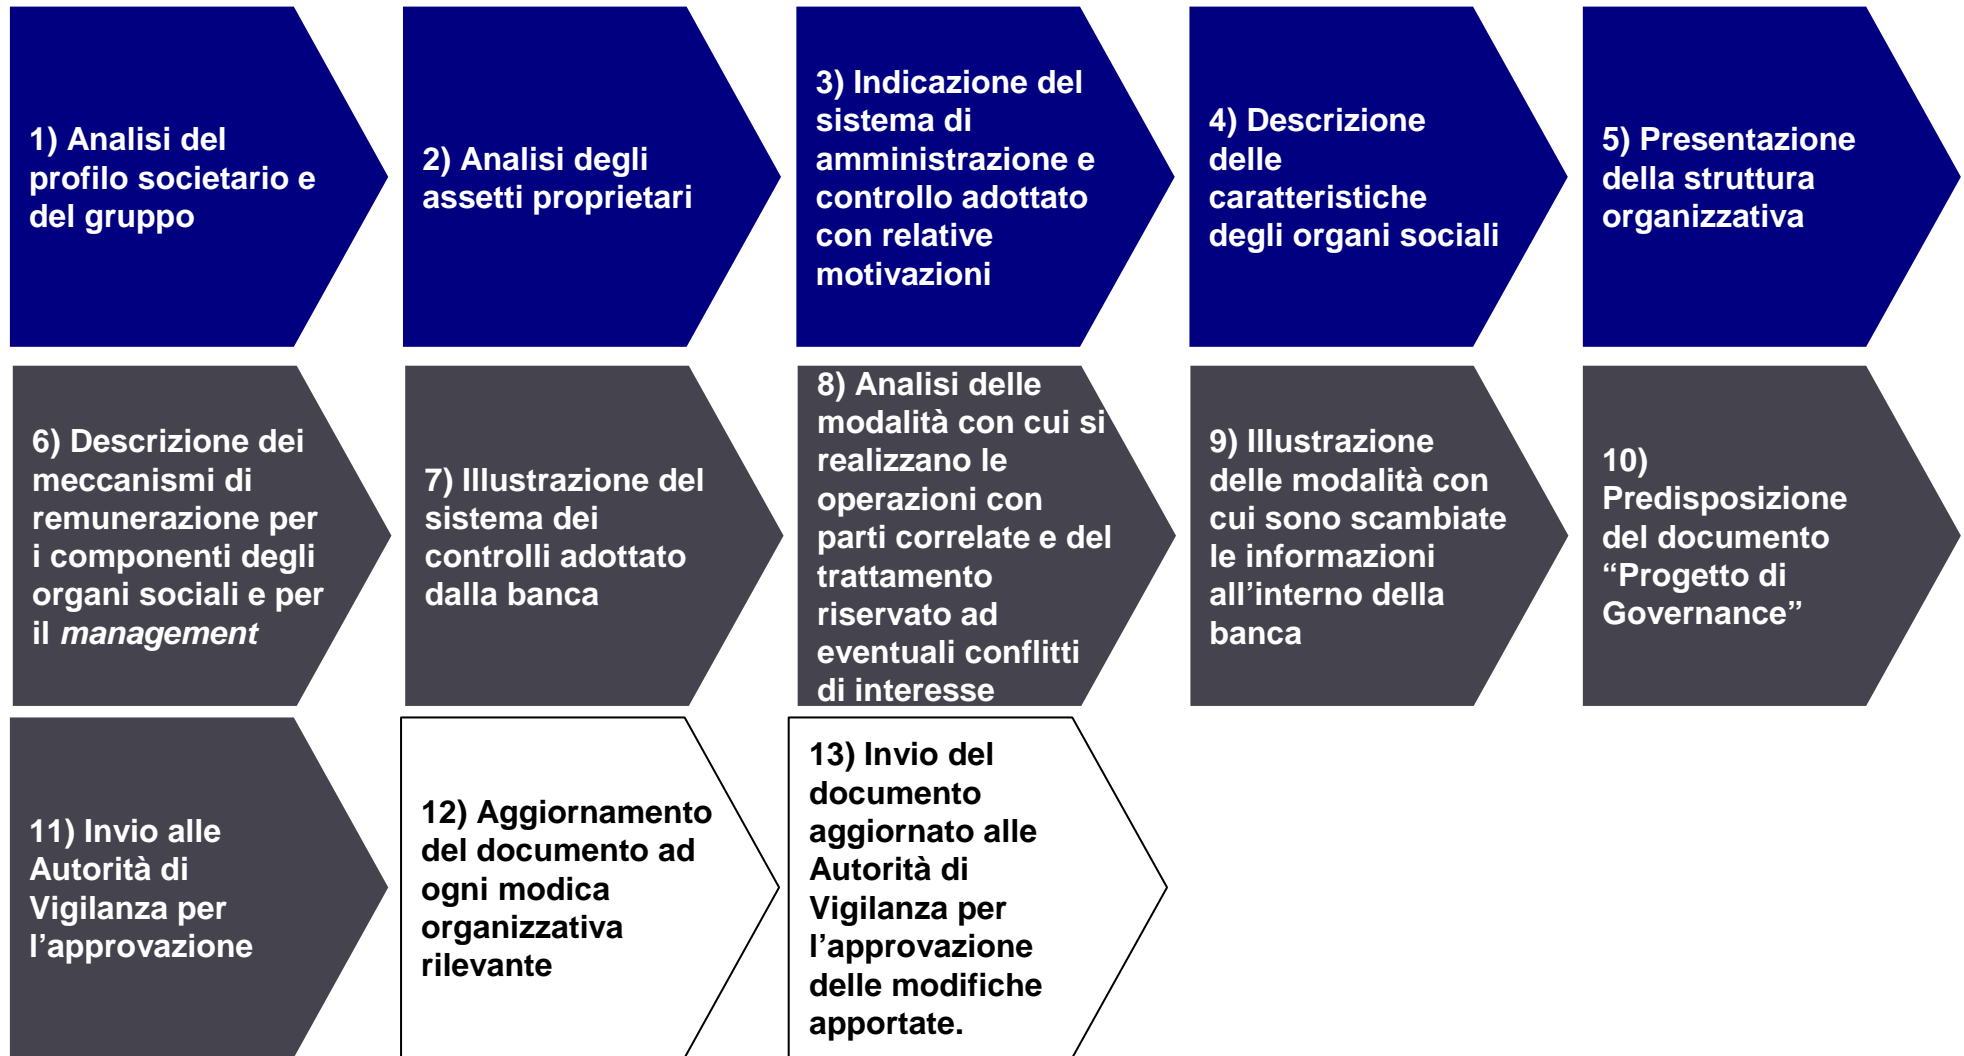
1) Analisi del profilo societario e del gruppo

2) Analisi degli assetti proprietari

3) Indicazione del sistema di amministrazione e controllo adottato con relative motivazioni

4) Descrizione delle caratteristiche degli organi sociali

5) Presentazione della struttura organizzativa

6) Descrizione dei meccanismi di remunerazione per i componenti degli organi sociali e per il *management*

7) Illustrazione del sistema dei controlli adottato dalla banca

8) Analisi delle modalità con cui si realizzano le operazioni con parti correlate e del trattamento riservato ad eventuali conflitti di interesse

9) Illustrazione delle modalità con cui sono scambiate le informazioni all'interno della banca

10) Predisposizione del documento "Progetto di Governance"

11) Invio alle Autorità di Vigilanza per l'approvazione

12) Aggiornamento del documento ad ogni modica organizzativa rilevante

13) Invio del documento aggiornato alle Autorità di Vigilanza per l'approvazione delle modifiche apportate.